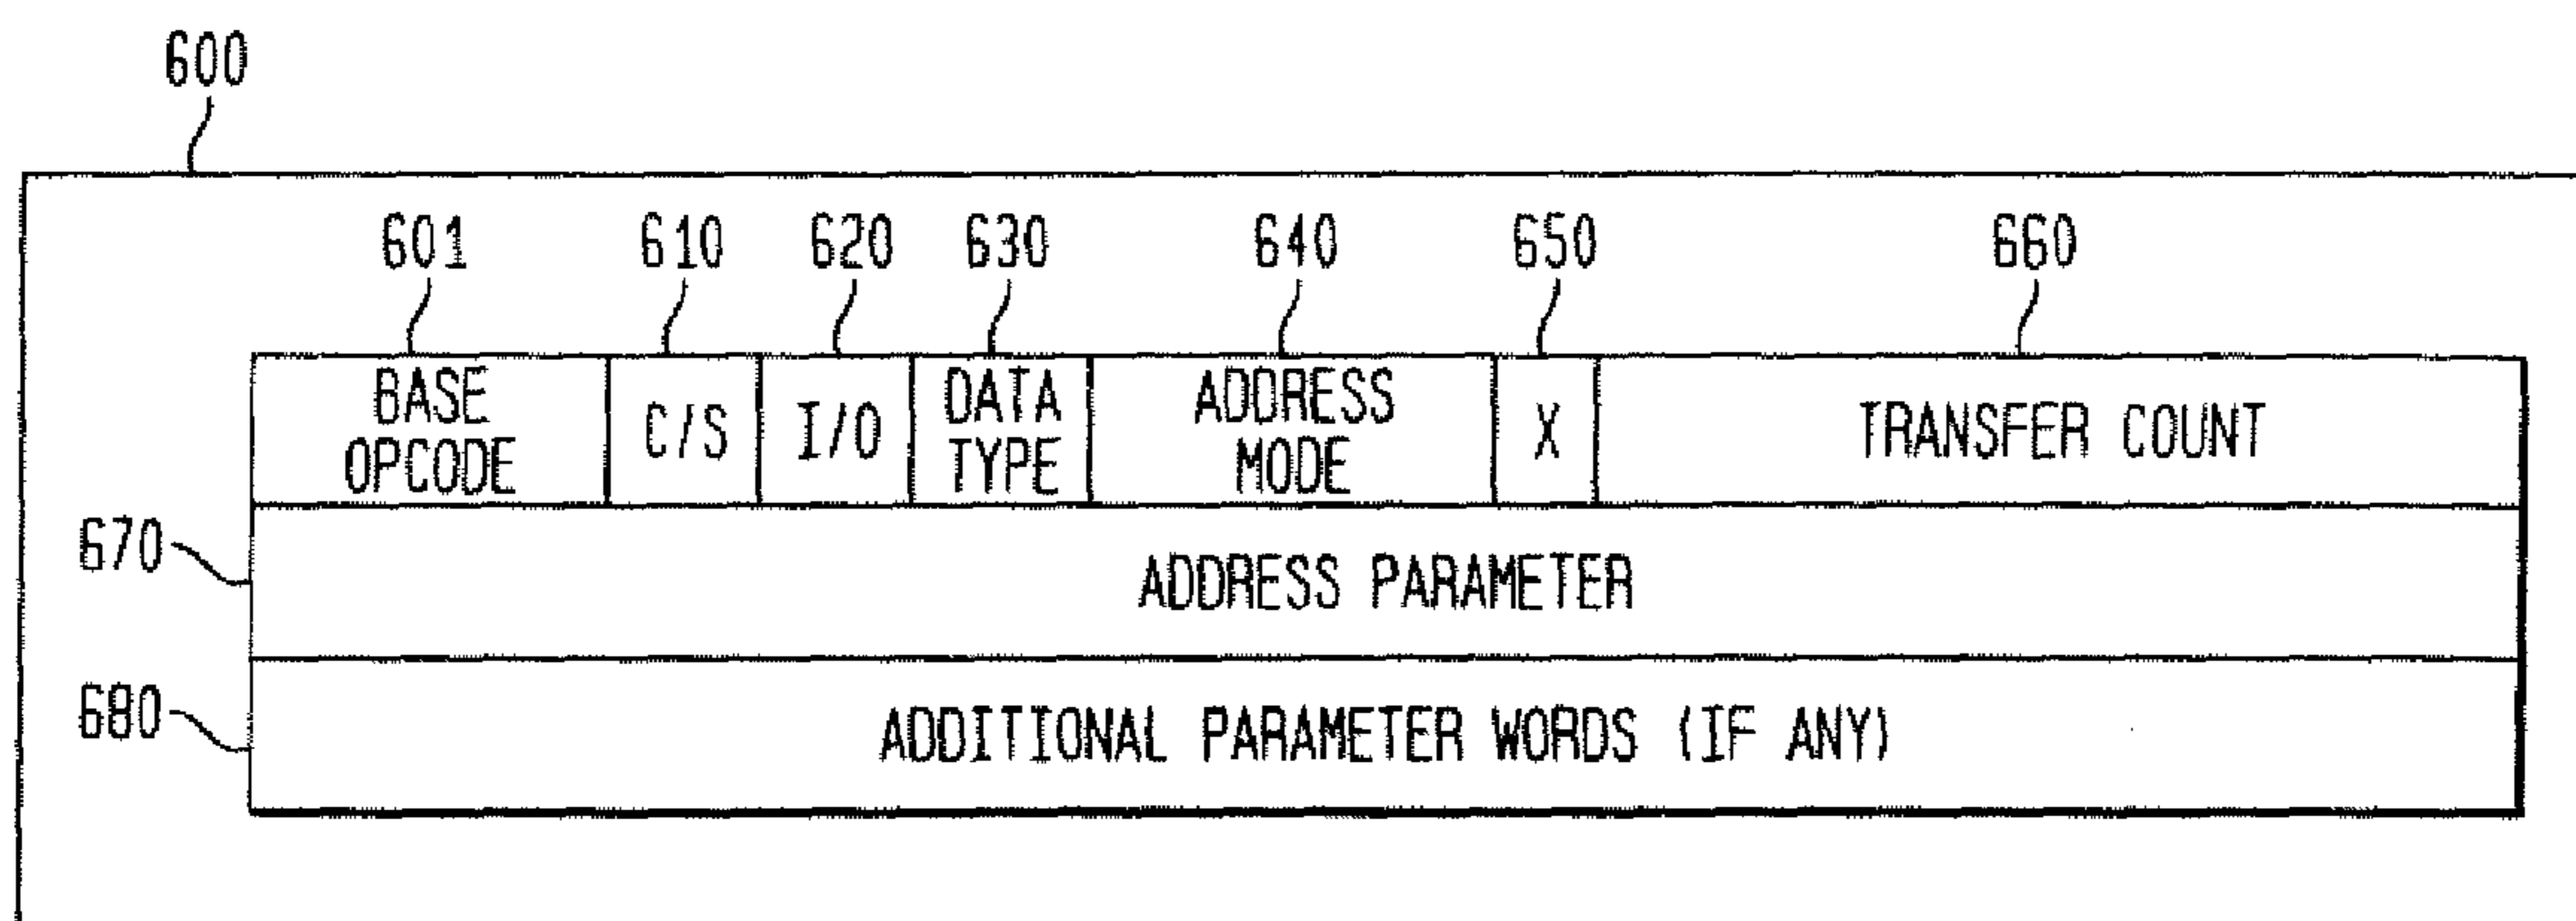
600

601 610 620 630 640 650 660

| BASE OPCODE | C/S | I/O | DATA TYPE | ADDRESS MODE | X | TRANSFER COUNT |
|---|---|---|---|---|---|---|

670 ADDRESS PARAMETER

680 ADDITIONAL PARAMETER WORDS (IF ANY)